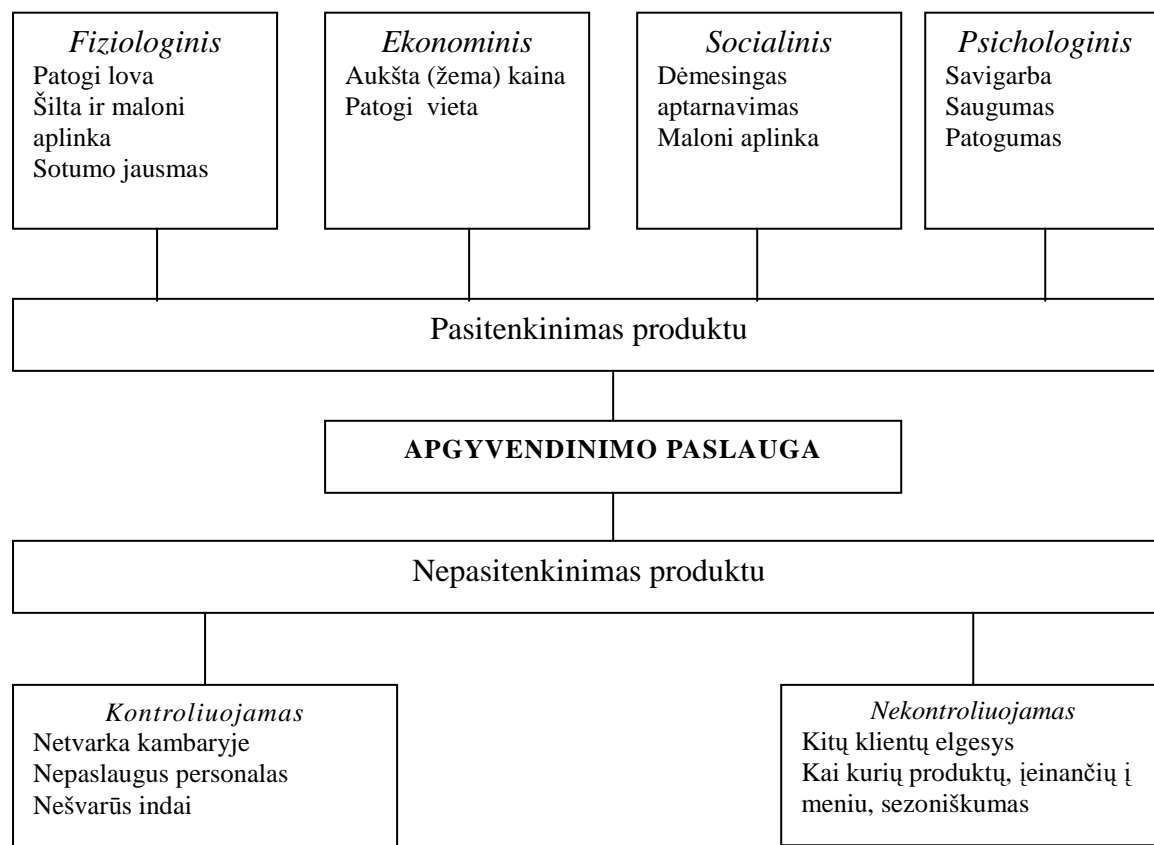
*Fiziologinis*
Patogi lova
Šilta ir maloni aplinka
Sotumo jausmas

*Ekonominis*
Aukšta (žema) kaina
Patogi vieta

*Socialinis*
Dėmesingas aptarnavimas
Maloni aplinka

*Psichologinis*
Savigarba
Saugumas
Patogumas

Pasitenkinimas produktu

**APGYVENDINIMO PASLAUGA**

Nepasitenkinimas produktu

*Kontroliuojamas*
Netvarka kambaryje
Nepaslaugus personalas
Nešvarūs indai

*Nekontroliuojamas*
Kitų klientų elgesys
Kai kurių produktų, įeinančių į meniu, sezoniškumas